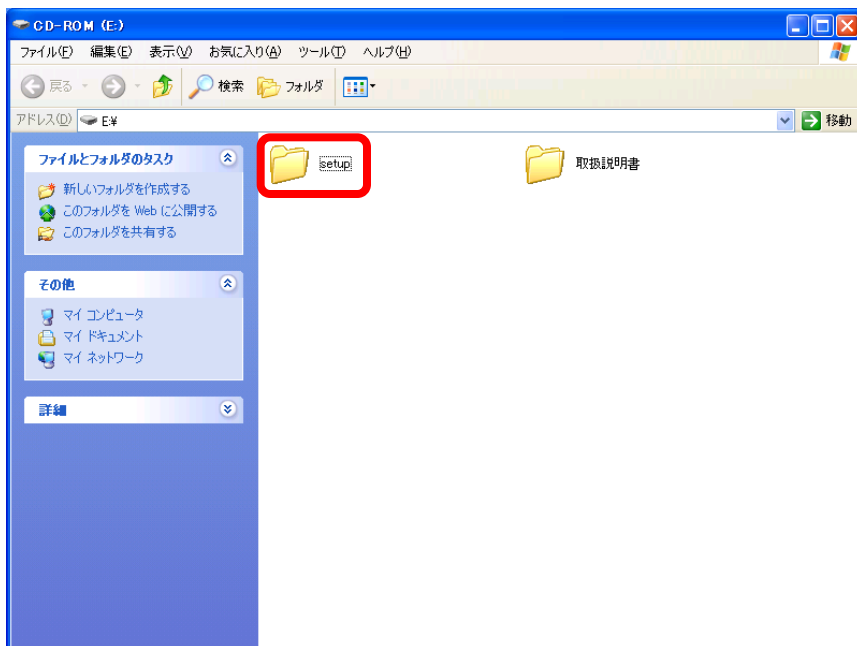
CD-ROM (E:)

ファイル(F) 編集(E) 表示(V) お気に入り(A) ツール(T) ヘルプ(H)

戻る 検索 フォルダ

アドレス(D) E:¥

移動

ファイルとフォルダのタスク

新しいフォルダを作成する
このフォルダを Web に公開する
このフォルダを共有する

その他

マイ コンピュータ
マイ ドキュメント
マイ ネットワーク

詳細

setup

取扱説明書